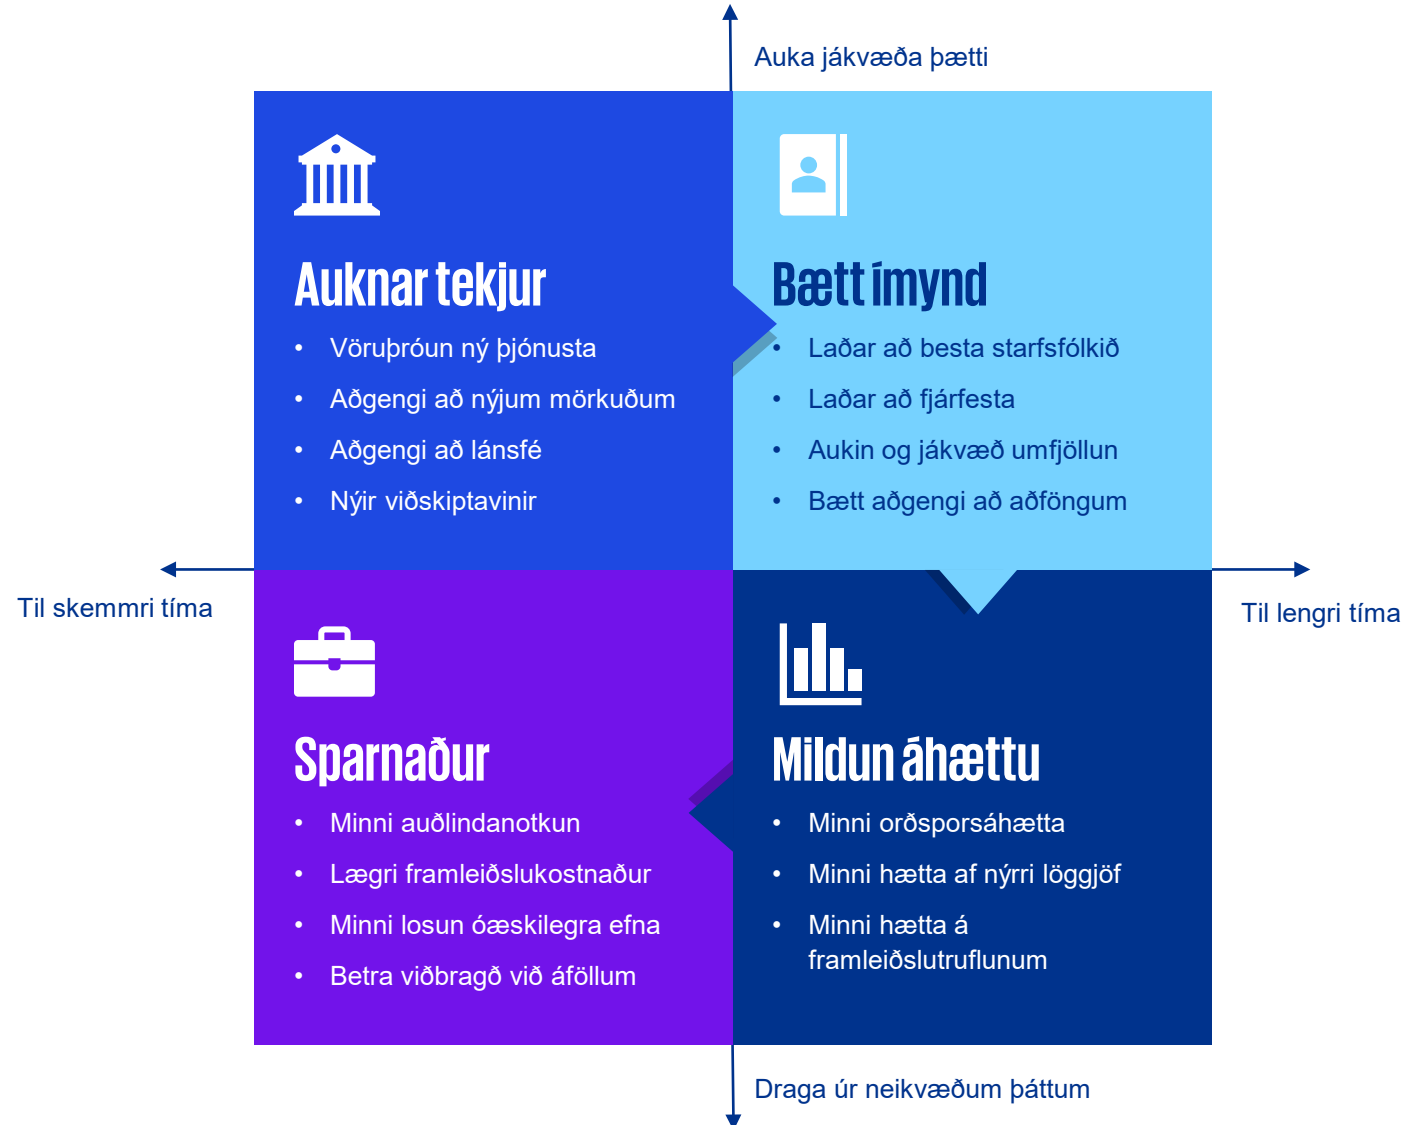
Auka jákvæða þætti

Auknar tekjur
- Vöruþróun ný þjónusta
- Aðgengi að nýjum mörkuðum
- Aðgengi að lánsfé
- Nýir viðskiptavinir

Bætt ímynd
- Laðar að besta starfsfólkið
- Laðar að fjárfesta
- Aukin og jákvæð umfjöllun
- Bætt aðgengi að aðföngum

Til skemmri tíma

Til lengri tíma

Sparnaður
- Minni auðlindanotkun
- Lægri framleiðslukostnaður
- Minni losun óæskilegra efna
- Betra viðbragð við áföllum

Mildun áhættu
- Minni orðsporsáhætta
- Minni hætta af nýrri löggjöf
- Minni hætta á framleiðslutruflunum

Draga úr neikvæðum þáttum